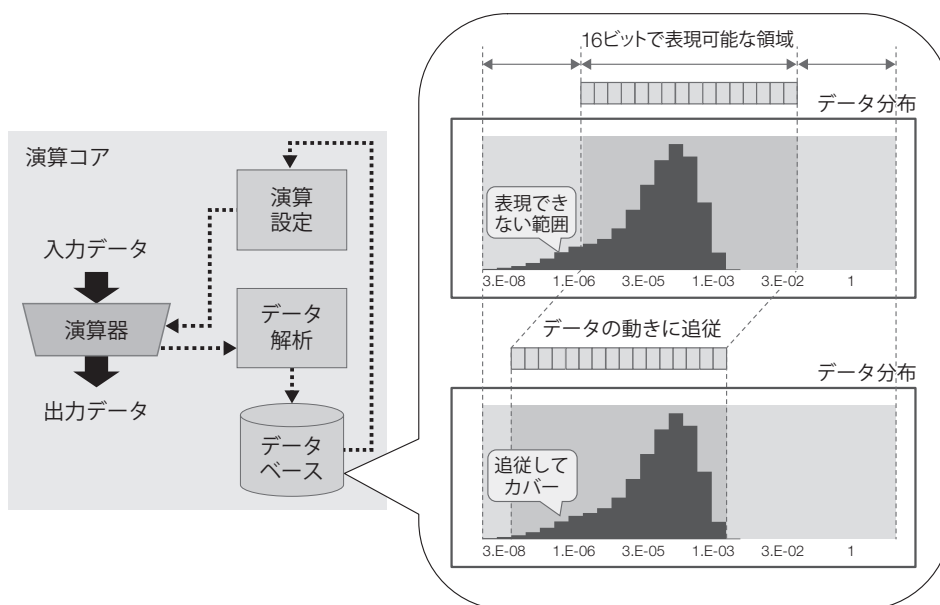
演算コア

演算設定

入力データ

演算器

データ解析

出力データ

データベース

16ビットで表現可能な領域

データ分布

表現できない範囲

3.E-08 1.E-06 3.E-05 1.E-03 3.E-02 1

データの動きに追従

データ分布

追従してカバー

3.E-08 1.E-06 3.E-05 1.E-03 3.E-02 1